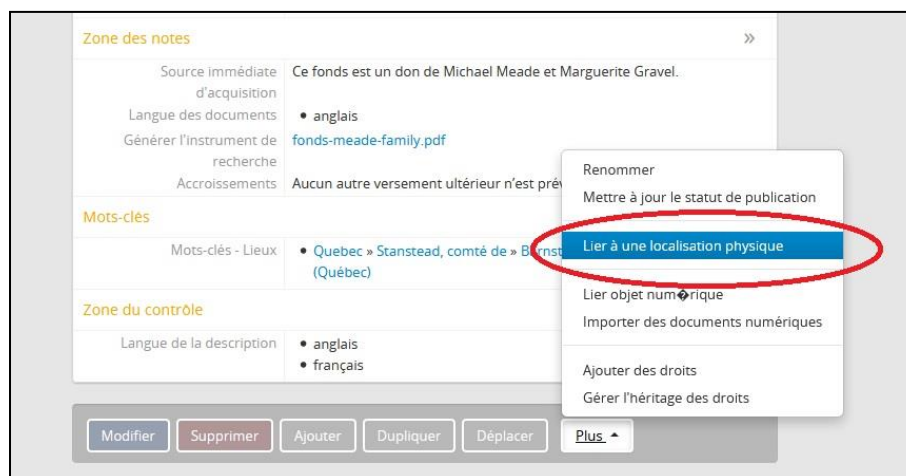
Zone des notes »

Source immédiate d'acquisition | Ce fonds est un don de Michael Meade et Marguerite Gravel.

Langue des documents | • anglais

Générer l'instrument de recherche | fonds-meade-family.pdf

Accroissements | Aucun autre versement ultérieur n'est prév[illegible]

Mots-clés

Mots-clés - Lieux | • Quebec » Stanstead, comté de » B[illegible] (Québec)

Zone du contrôle

Langue de la description | • anglais
• français

Renommer
Mettre à jour le statut de publication
Lier à une localisation physique
Lier objet num�rique
Importer des documents numériques
Ajouter des droits
Gérer l'héritage des droits

Modifier | Supprimer | Ajouter | Dupliquer | Déplacer | Plus ▲